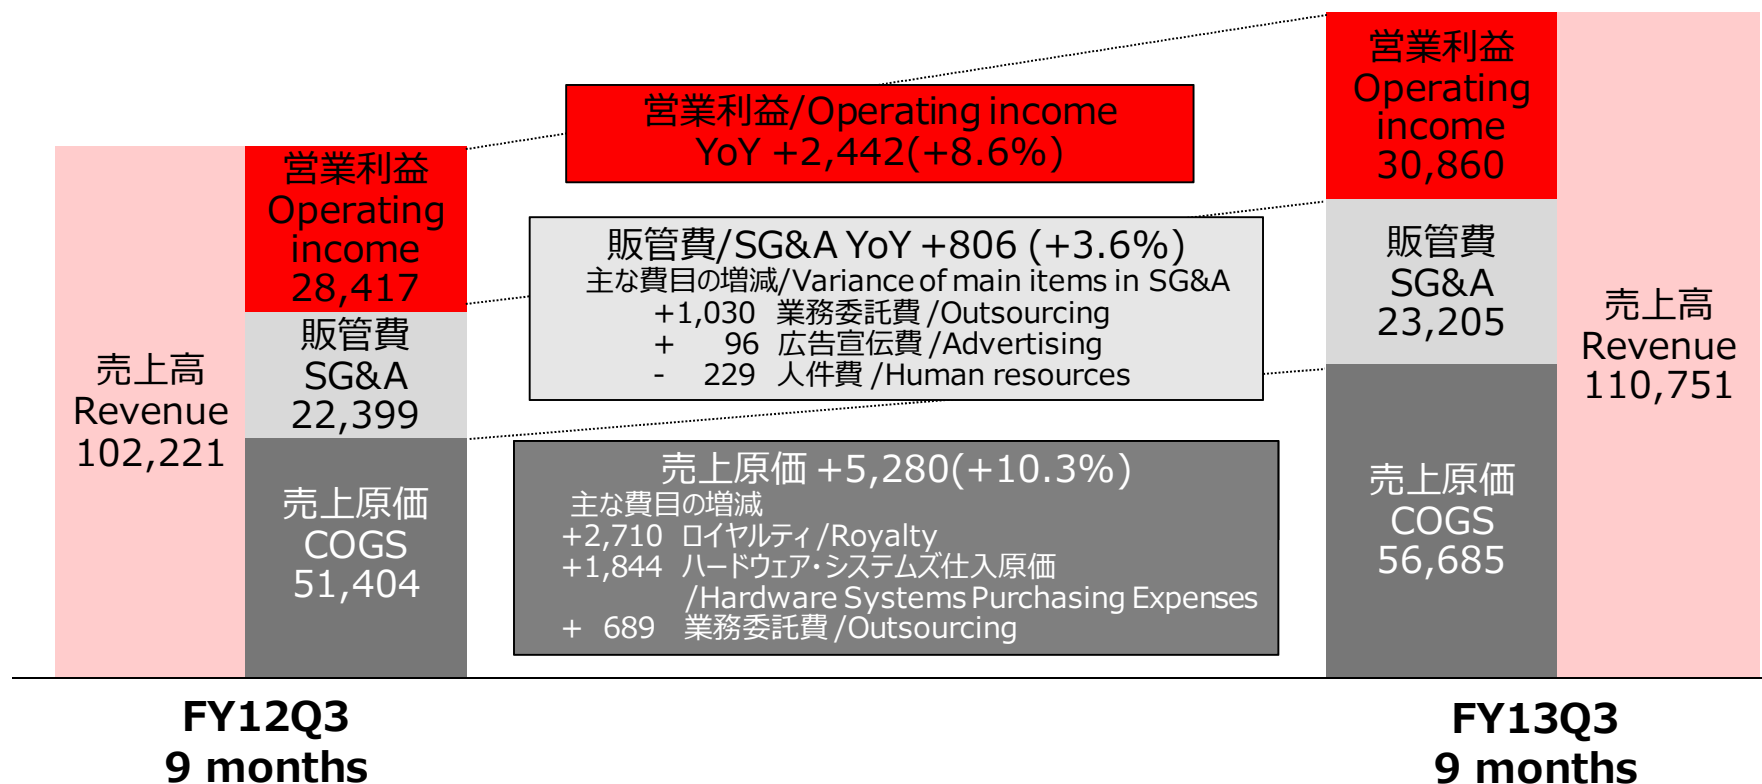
売上高
Revenue
102,221

営業利益
Operating income
28,417

販管費
SG&A
22,399

売上原価
COGS
51,404

営業利益/Operating income
YoY +2,442(+8.6%)

販管費/SG&A YoY +806 (+3.6%)
主な費目の増減/Variance of main items in SG&A
+1,030 業務委託費 /Outsourcing
+ 96 広告宣伝費 /Advertising
- 229 人件費 /Human resources

売上原価 +5,280(+10.3%)
主な費目の増減
+2,710 ロイヤルティ /Royalty
+1,844 ハードウェア･システムズ仕入原価 /Hardware Systems Purchasing Expenses
+ 689 業務委託費 /Outsourcing

営業利益
Operating income
30,860

販管費
SG&A
23,205

売上原価
COGS
56,685

売上高
Revenue
110,751

FY12Q3
9 months

FY13Q3
9 months